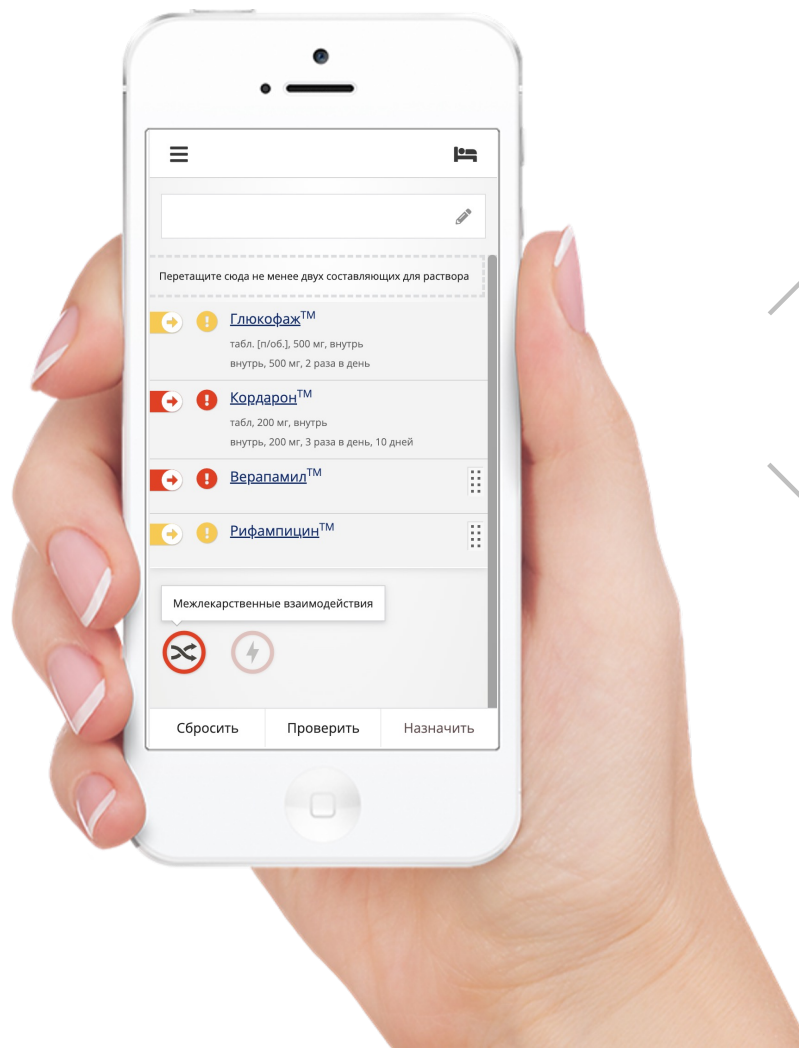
Перетащите сюда не менее двух составляющих для раствора

Глюкофаж$^{TM}$
табл. [п/об.], 500 мг, внутрь
внутрь, 500 мг, 2 раза в день

Кордарон$^{TM}$
табл, 200 мг, внутрь
внутрь, 200 мг, 3 раза в день, 10 дней

Верапамил$^{TM}$

Рифампицин$^{TM}$

Межлекарственные взаимодействия

Сбросить
Проверить
Назначить